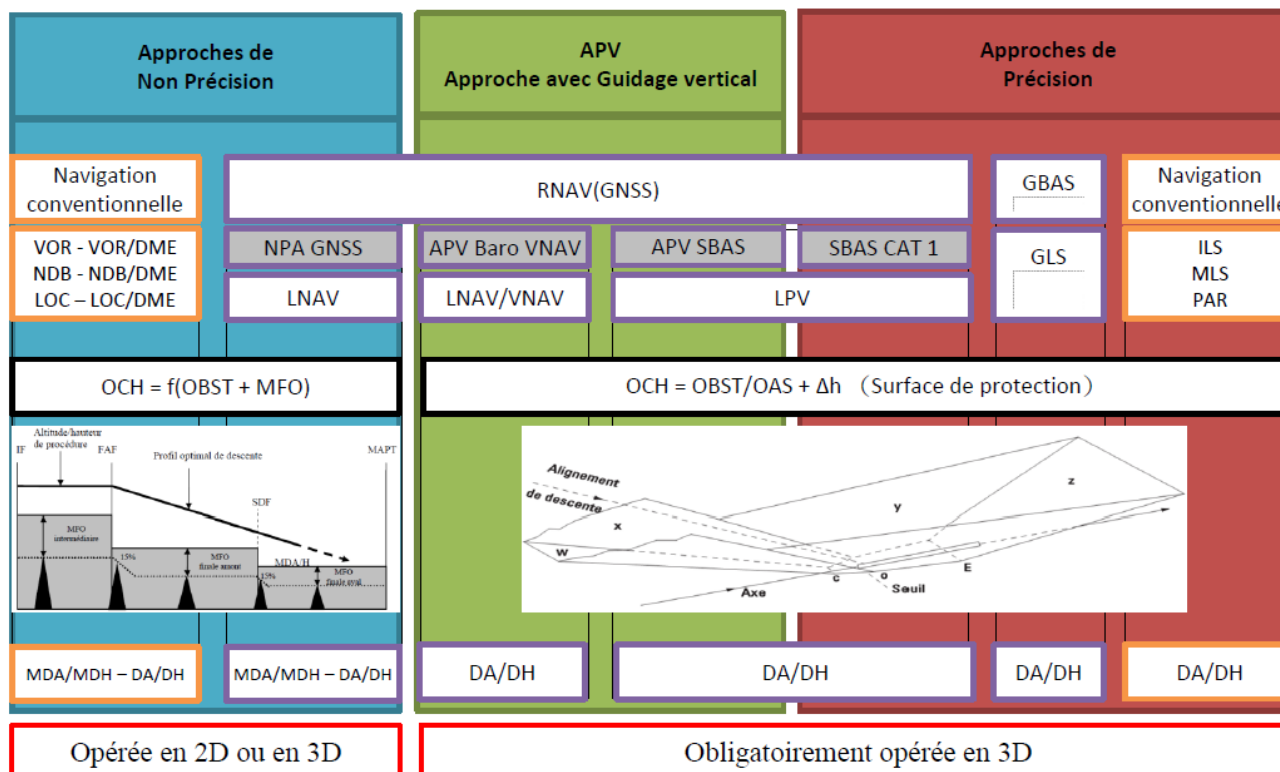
Approches de Non Précision

APV Approche avec Guidage vertical

Approches de Précision

Navigation conventionnelle

RNAV(GNSS)

GBAS

Navigation conventionnelle

VOR - VOR/DME
NDB - NDB/DME
LOC – LOC/DME

NPA GNSS

APV Baro VNAV

APV SBAS

SBAS CAT 1

GLS

ILS
MLS
PAR

LNAV

LNAV/VNAV

LPV

OCH = f(OBST + MFO)

OCH = OBST/OAS + Δh (Surface de protection)

IF

Altitude/hauteur de procédure

FAF

Profil optimal de descente

MAPT

SDF

MFO intermédiaire

15%

MFO finale amont

MDA/H

15%

MFO finale aval

Alignement de descente

x

w

y

z

c

o

E

Axe

Seuil

MDA/MDH – DA/DH

MDA/MDH – DA/DH

DA/DH

DA/DH

DA/DH

DA/DH

Opérée en 2D ou en 3D

Obligatoirement opérée en 3D